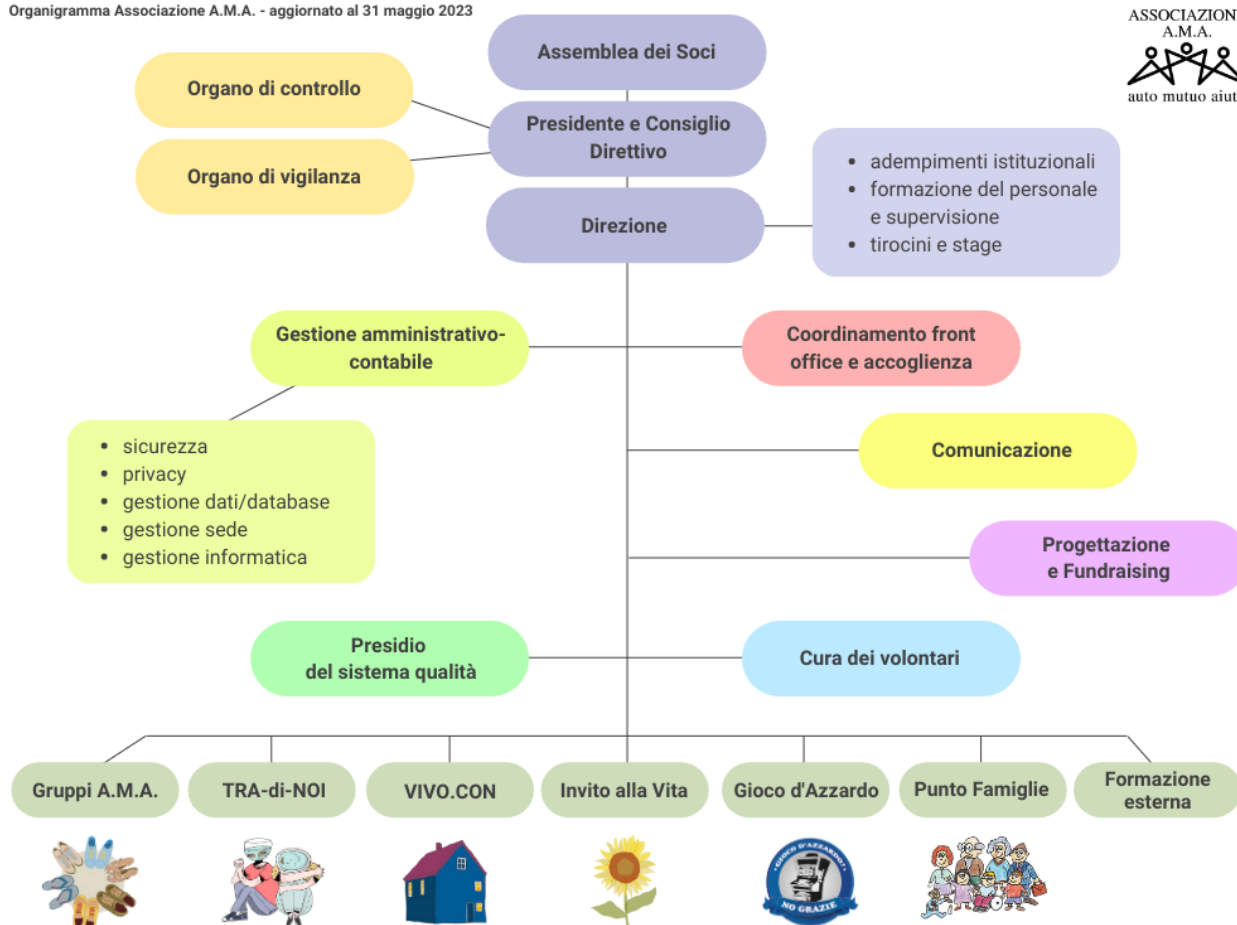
Organigramma Associazione A.M.A. - aggiornato al 31 maggio 2023

ASSOCIAZION
A.M.A.
auto mutuo aiut

Assemblea dei Soci

Organo di controllo

Presidente e Consiglio Direttivo

Organo di vigilanza

Direzione

- adempimenti istituzionali
- formazione del personale e supervisione
- tirocini e stage

Gestione amministrativo-contabile

Coordinamento front office e accoglienza

- sicurezza
- privacy
- gestione dati/database
- gestione sede
- gestione informatica

Comunicazione

Progettazione e Fundraising

Presidio del sistema qualità

Cura dei volontari

Gruppi A.M.A.

TRA-di-NOI

VIVO.CON

Invito alla Vita

Gioco d'Azzardo

Punto Famiglie

Formazione esterna

GIOCO D'AZZARDO?
NO GRAZIE